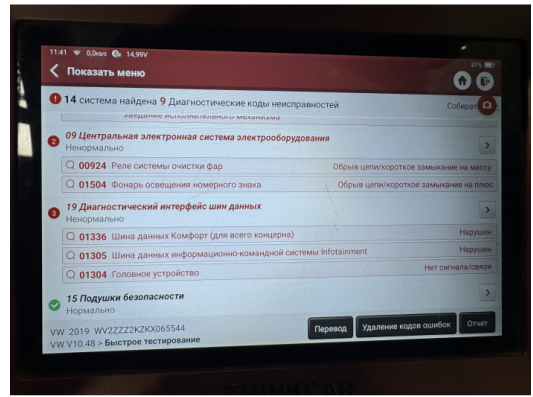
11:41 0,0кв/s 14,99V 67%

Показать меню

14 система найдена 9 Диагностические коды неисправностей Собират

задание исполнительного механизма

2 09 Центральная электронная система электрооборудования
Ненормально

00924 Реле системы очистки фар Обрыв цепи/короткое замыкание на массу

01504 Фонарь освещения номерного знака Обрыв цепи/короткое замыкание на плюс

3 19 Диагностический интерфейс шин данных
Ненормально

01336 Шина данных Комфорт (для всего концерна) Нарушен

01305 Шина данных информационно-командной системы Infotainment Нарушен

01304 Головное устройство Нет сигнала/связи

15 Подушки безопасности
Нормально

VW 2019 WV2ZZZ2KZKX065544
VW V10.48 > Быстрое тестирование

Перевод Удаление кодов ошибок Отчет

THINKCAR